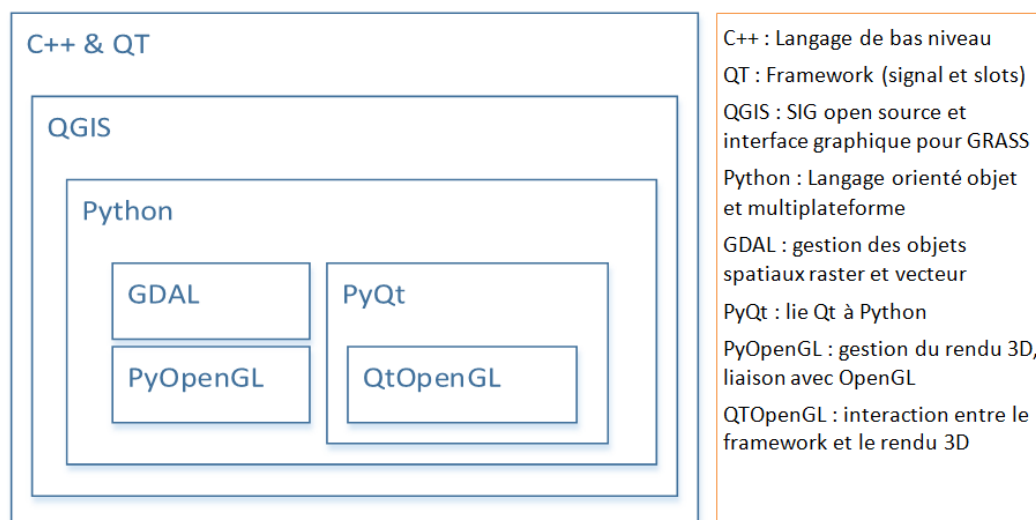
C++ & QT

QGIS

Python

GDAL

PyOpenGL

PyQt

QtOpenGL

C++ : Langage de bas niveau

QT : Framework (signal et slots)

QGIS : SIG open source et interface graphique pour GRASS

Python : Langage orienté objet et multiplateforme

GDAL : gestion des objets spatiaux raster et vecteur

PyQt : lie Qt à Python

PyOpenGL : gestion du rendu 3D, liaison avec OpenGL

QTOpenGL : interaction entre le framework et le rendu 3D